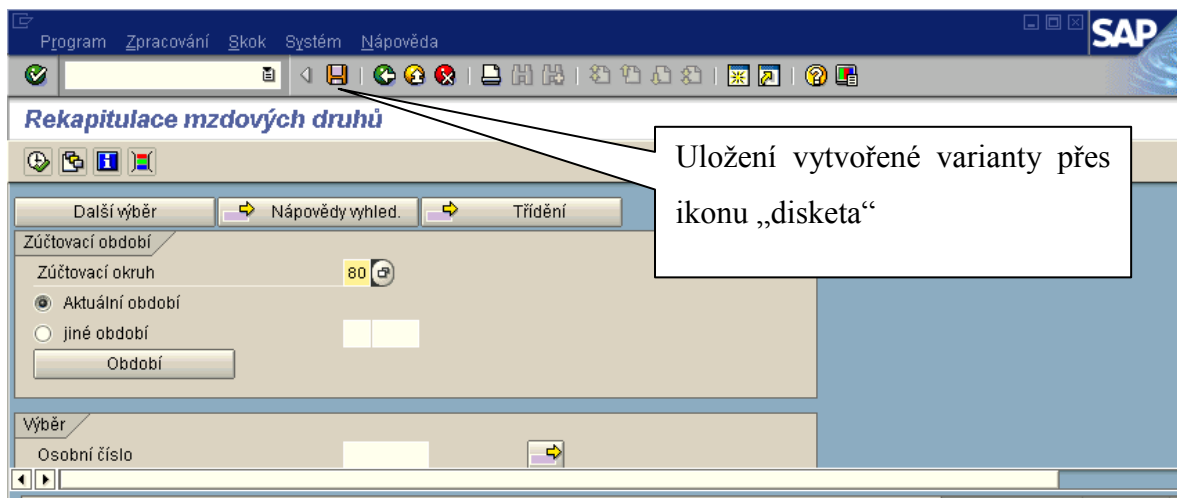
Program Zpracování Skok Systém Nápověda

SAP

Rekapitulace mzdových druhů

Uložení vytvořené varianty přes ikonu „disketa“

Další výběr

Nápovědy vyhled.

Třídění

Zúčtovací období

Zúčtovací okruh 80

Aktuální období

jiné období

Období

Výběr

Osobní číslo